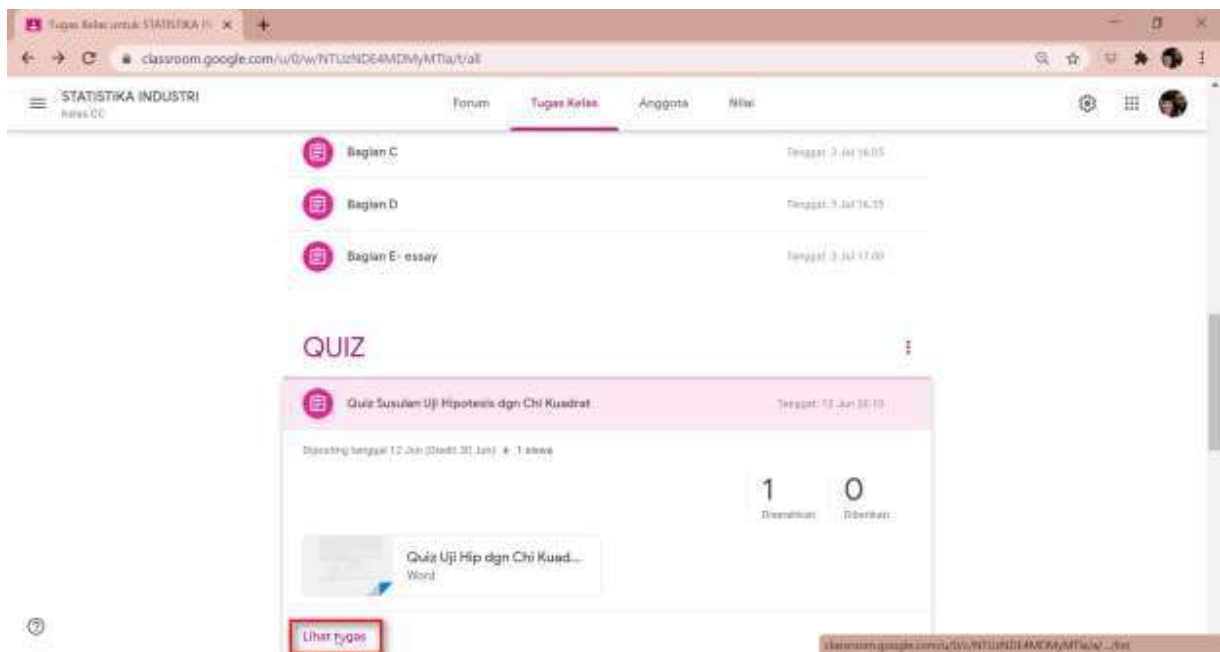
Tugas Kelas untuk STATISTIKA IN ×

classroom.google.com/u/0/w/NTUzNDE4MDMyMTla/t/all

STATISTIKA INDUSTRI
Kelas CC

Forum
Tugas Kelas
Anggota
Nilai

Bagian C
Tenggat: 3 Jul 16.05

Bagian D
Tenggat: 3 Jul 16.35

Bagian E- essay
Tenggat: 3 Jul 17.00

QUIZ

Quiz Susulan Uji Hipotesis dgn Chi Kuadrat
Tenggat: 12 Jun 20.10

Diposting tanggal 12 Jun (Diedit 30 Jun) • 1 siswa

1
Diserahkan

0
Diberikan

Quiz Uji Hip dgn Chi Kuad...
Word

Lihat tugas

classroom.google.com/u/0/c/NTUzNDE4MDMyMTla/a/.../det